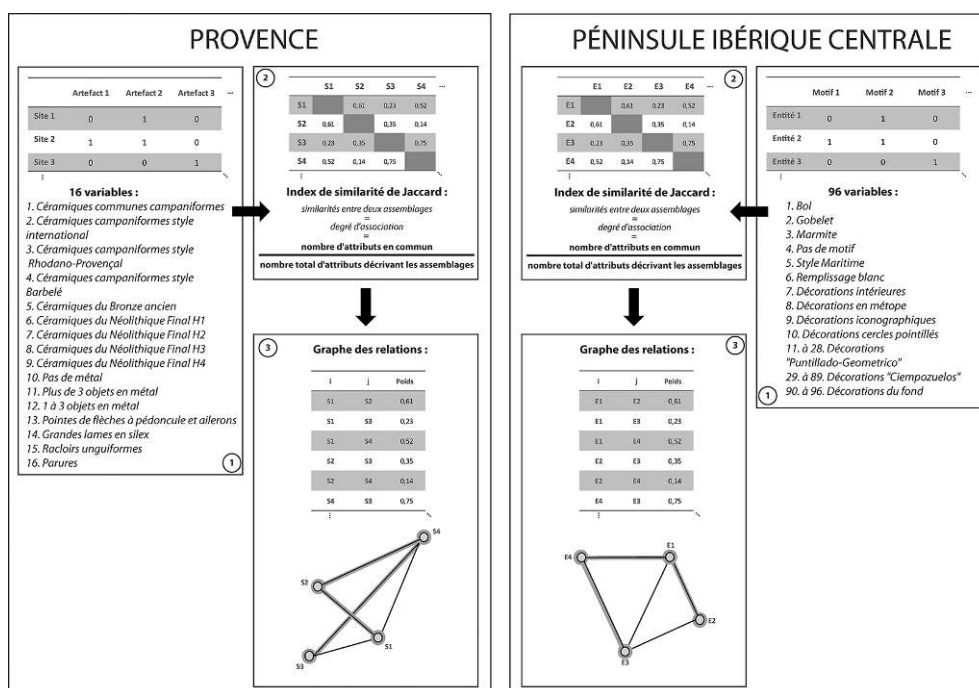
PROVENCE

| | Artefact 1 | Artefact 2 | Artefact 3 | ... |
|---|---|---|---|---|
| Site 1 | 0 | 1 | 0 | |
| Site 2 | 1 | 1 | 0 | |
| Site 3 | 0 | 0 | 1 | |
| ⋮ | | | | |

16 variables :
1. Céramiques communes campaniformes
2. Céramiques campaniformes style international
3. Céramiques campaniformes style Rhodano-Provençal
4. Céramiques campaniformes style Barbelé
5. Céramiques du Bronze ancien
6. Céramiques du Néolithique Final H1
7. Céramiques du Néolithique Final H2
8. Céramiques du Néolithique Final H3
9. Céramiques du Néolithique Final H4
10. Pas de métal
11. Plus de 3 objets en métal
12. 1 à 3 objets en métal
13. Pointes de flèches à pédoncule et ailerons
14. Grandes lames en silex
15. Racloirs unguiformes
16. Parures
1

2

| | S1 | S2 | S3 | S4 | ... |
|---|---|---|---|---|---|
| S1 | | 0,61 | 0,23 | 0,52 | |
| S2 | 0,61 | | 0,35 | 0,14 | |
| S3 | 0,23 | 0,35 | | 0,75 | |
| S4 | 0,52 | 0,14 | 0,75 | | |
| ⋮ | | | | | |

Index de similarité de Jaccard :
similarités entre deux assemblages
=
degré d'association
=
nombre d'attributs en commun
nombre total d'attributs décrivant les assemblages

3
Graphe des relations :

| i | j | Poids |
|---|---|---|
| S1 | S2 | 0,61 |
| S1 | S3 | 0,23 |
| S1 | S4 | 0,52 |
| S2 | S3 | 0,35 |
| S2 | S4 | 0,14 |
| S4 | S3 | 0,75 |
| ⋮ | | |

S4
S2
S1
S3

PÉNINSULE IBÉRIQUE CENTRALE

2

| | E1 | E2 | E3 | E4 | ... |
|---|---|---|---|---|---|
| E1 | | 0,61 | 0,23 | 0,52 | |
| E2 | 0,61 | | 0,35 | 0,14 | |
| E3 | 0,23 | 0,35 | | 0,75 | |
| E4 | 0,52 | 0,14 | 0,75 | | |
| ⋮ | | | | | |

Index de similarité de Jaccard :
similarités entre deux assemblages
=
degré d'association
=
nombre d'attributs en commun
nombre total d'attributs décrivant les assemblages

| | Motif 1 | Motif 2 | Motif 3 | ... |
|---|---|---|---|---|
| Entité 1 | 0 | 1 | 0 | |
| Entité 2 | 1 | 1 | 0 | |
| Entité 3 | 0 | 0 | 1 | |
| ⋮ | | | | |

96 variables :
1. Bol
2. Gobelet
3. Marmite
4. Pas de motif
5. Style Maritime
6. Remplissage blanc
7. Décorations intérieures
8. Décorations en métope
9. Décorations iconographiques
10. Décorations cercles pointillés
11. à 28. Décorations "Puntillado-Geometrico"
29. à 89. Décorations "Ciempozuelos"
1 90. à 96. Décorations du fond

3
Graphe des relations :

| i | j | Poids |
|---|---|---|
| E1 | E2 | 0,61 |
| E1 | E3 | 0,23 |
| E1 | E4 | 0,52 |
| E2 | E3 | 0,35 |
| E2 | E4 | 0,14 |
| E4 | E3 | 0,75 |
| ⋮ | | |

E4
E1
E2
E3